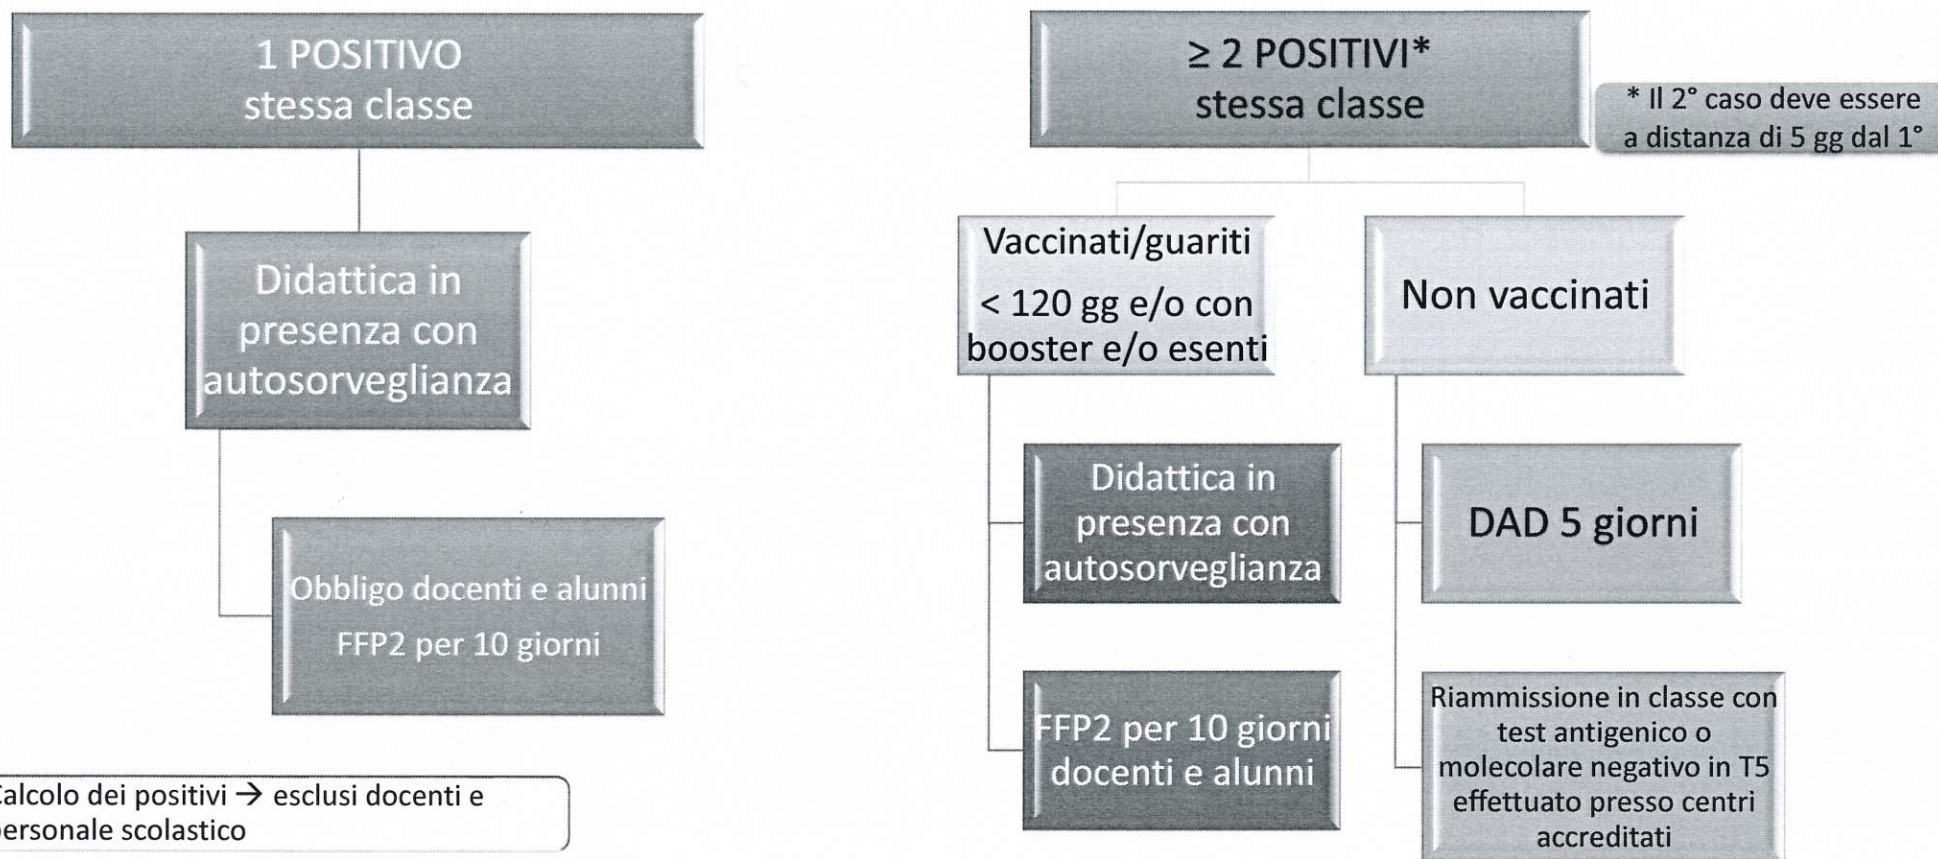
1 POSITIVO
stessa classe

Didattica in presenza con autosorveglianza

Obbligo docenti e alunni FFP2 per 10 giorni

alcolo dei positivi → esclusi docenti e ersonale scolastico

≥ 2 POSITIVI*
stessa classe

* Il 2° caso deve essere a distanza di 5 gg dal 1°

Vaccinati/guariti
< 120 gg e/o con booster e/o esenti

Didattica in presenza con autosorveglianza

FFP2 per 10 giorni docenti e alunni

Non vaccinati

DAD 5 giorni

Riammissione in classe con test antigenico o molecolare negativo in T5 effettuato presso centri accreditati